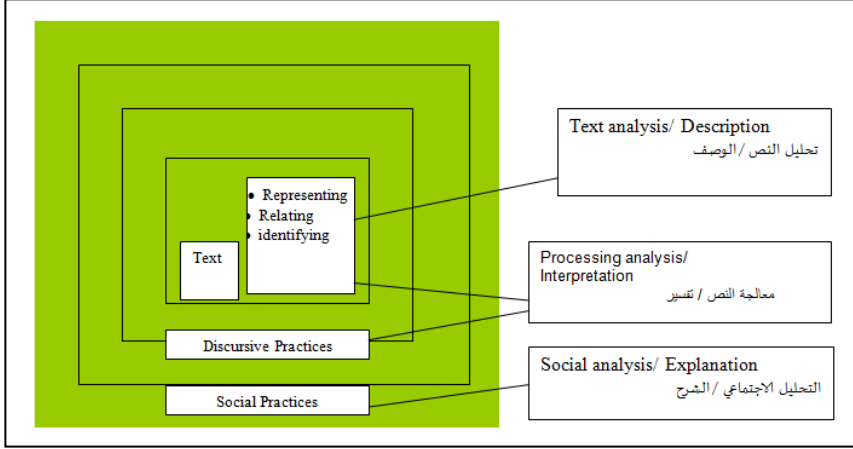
Text

• Representing
• Relating
• identifying

Discursive Practices

Social Practices

Text analysis/ Description
تحليل النص / الوصف

Processing analysis/ Interpretation
معالجة النص / تفسير

Social analysis/ Explanation
التحليل الاجتماعي / الشرح